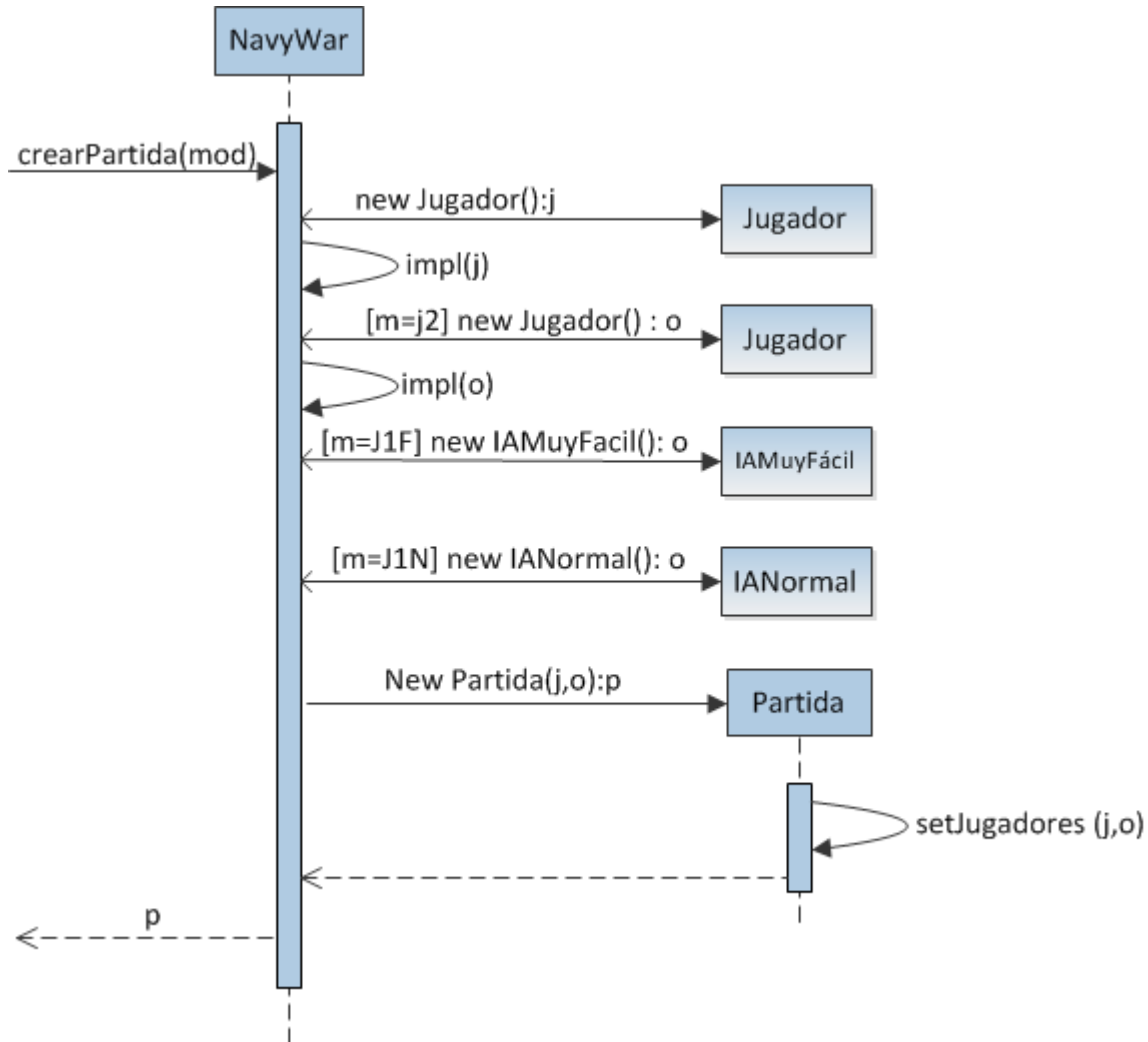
NavyWar

crearPartida(mod)

new Jugador():j

Jugador

impl(j)

[m=j2] new Jugador() : o

Jugador

impl(o)

[m=J1F] new IAMuyFacil(): o

IAMuyFácil

[m=J1N] new IANormal(): o

IANormal

New Partida(j,o):p

Partida

setJugadores (j,o)

p